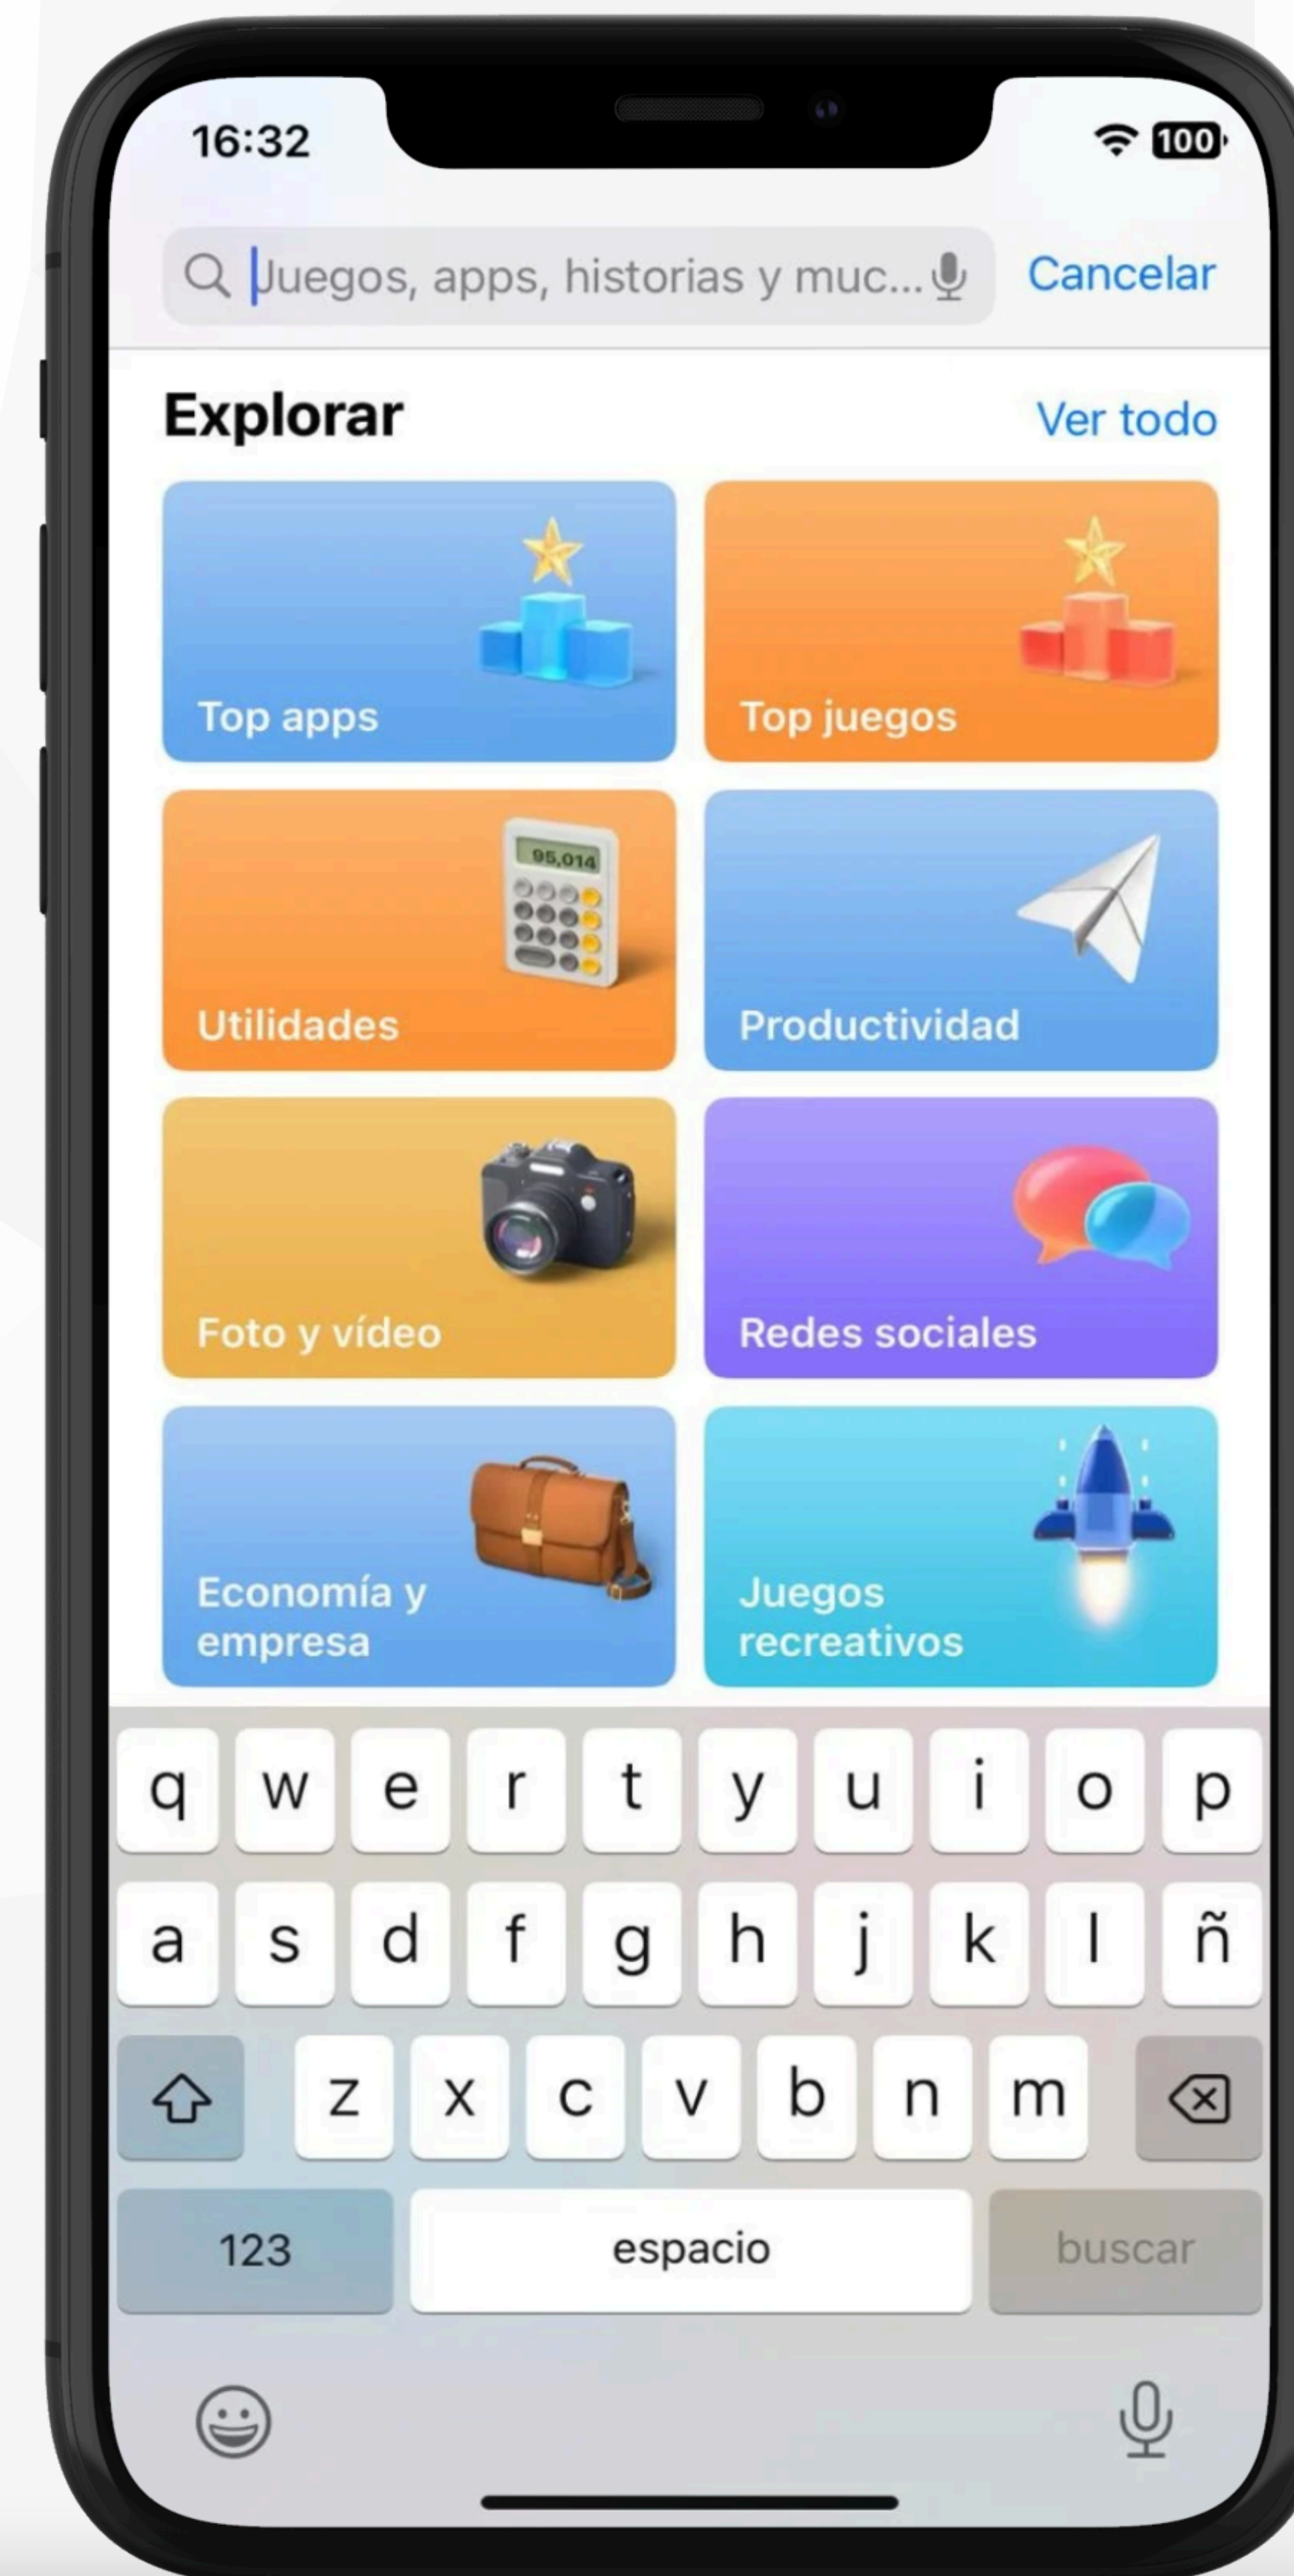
16:32

100

Juegos, apps, historias y muc...

Cancelar

Explorar

Ver todo

Top apps

Top juegos

95,014

Utilidades

Productividad

Foto y vídeo

Redes sociales

Economía y empresa

Juegos recreativos

q w e r t y u i o p

a s d f g h j k l ñ

z x c v b n m

123

espacio

buscar